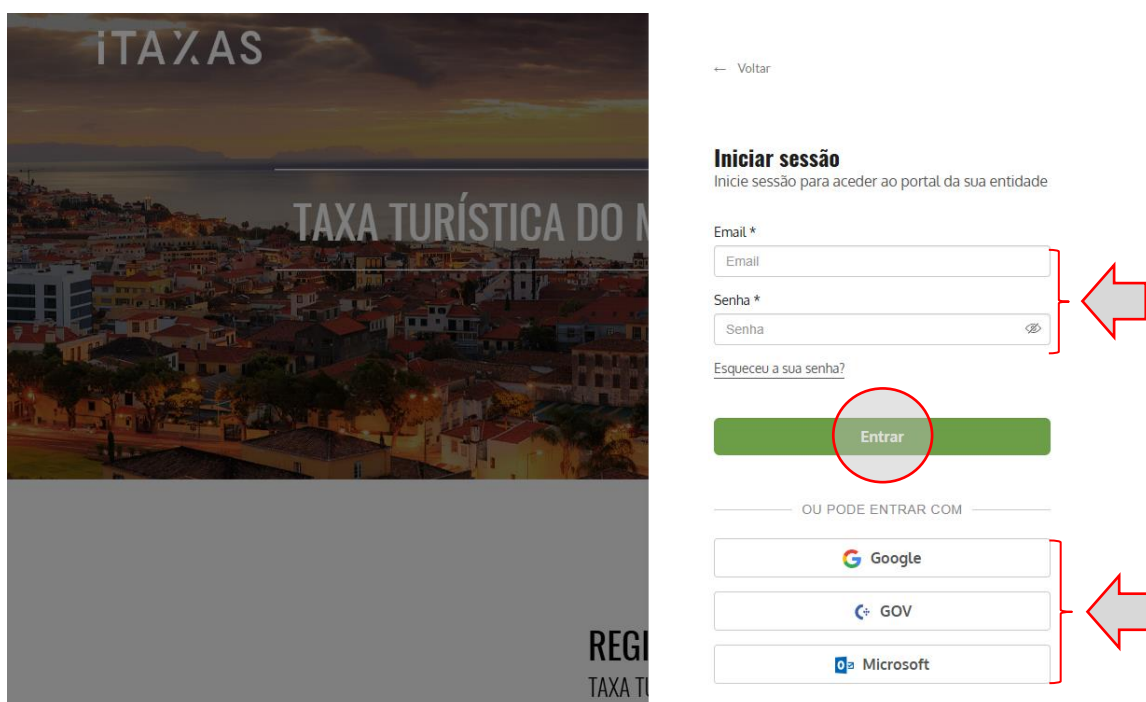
iTAXAS

TAXA TURÍSTICA DO M

REGI
TAXA TU

← Voltar

Iniciar sessão
Inicie sessão para aceder ao portal da sua entidade

Email *
Email

Senha *
Senha

Esqueceu a sua senha?

Entrar

OU PODE ENTRAR COM

Google

GOV

Microsoft